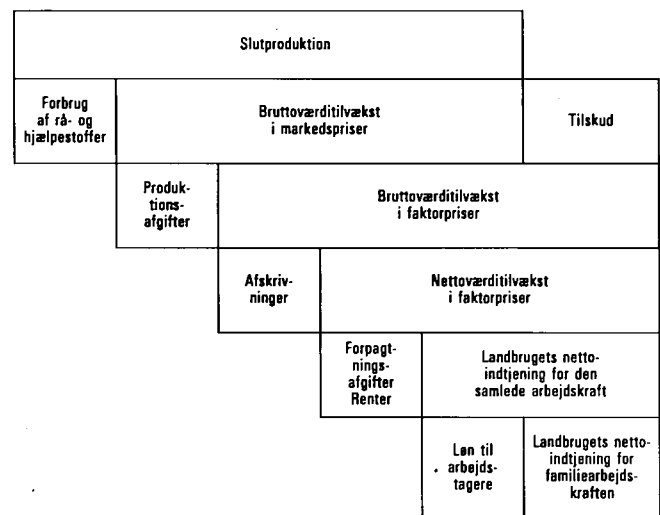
Slutproduktion

Forbrug af rå- og hjælpestoffer

Bruttoværditilvækst i markedspriser

Tilskud

Produktionsafgifter

Bruttoværditilvækst i faktorpriser

Afskrivninger

Nettoværditilvækst i faktorpriser

Forpagtningsafgifter Renter

Landbrugets nettoindtjening for den samlede arbejdskraft

Løn til arbejdstagere

Landbrugets nettoindtjening for familiearbejdskraften